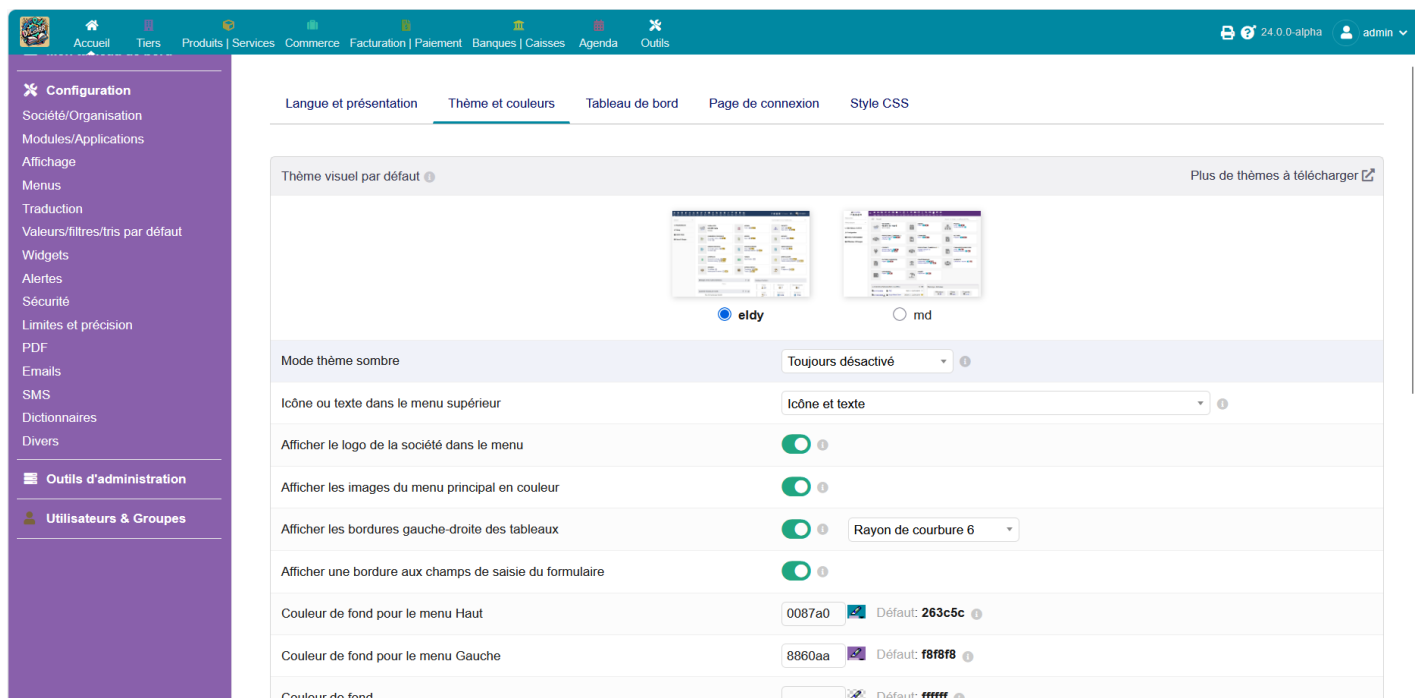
Accueil Tiers Produits | Services Commerce Facturation | Paiement Banques | Caisses Agenda Outils

24.0.0-alpha admin

Configuration
Société/Organisation
Modules/Applications
Affichage
Menus
Traduction
Valeurs/filtres/tris par défaut
Widgets
Alertes
Sécurité
Limites et précision
PDF
Emails
SMS
Dictionnaires
Divers

Outils d'administration

Utilisateurs & Groupes

Langue et présentation Thème et couleurs Tableau de bord Page de connexion Style CSS

Thème visuel par défaut

Plus de thèmes à télécharger

eldy md

| | |
|---|---|
| Mode thème sombre | Toujours désactivé |
| Icône ou texte dans le menu supérieur | Icône et texte |
| Afficher le logo de la société dans le menu | |
| Afficher les images du menu principal en couleur | |
| Afficher les bordures gauche-droite des tableaux | Rayon de courbure 6 |
| Afficher une bordure aux champs de saisie du formulaire | |
| Couleur de fond pour le menu Haut | 0087a0 Défaut: 263c5c |
| Couleur de fond pour le menu Gauche | 8860aa Défaut: f8f8f8 |
| Couleur de fond | Défaut: ffffff |